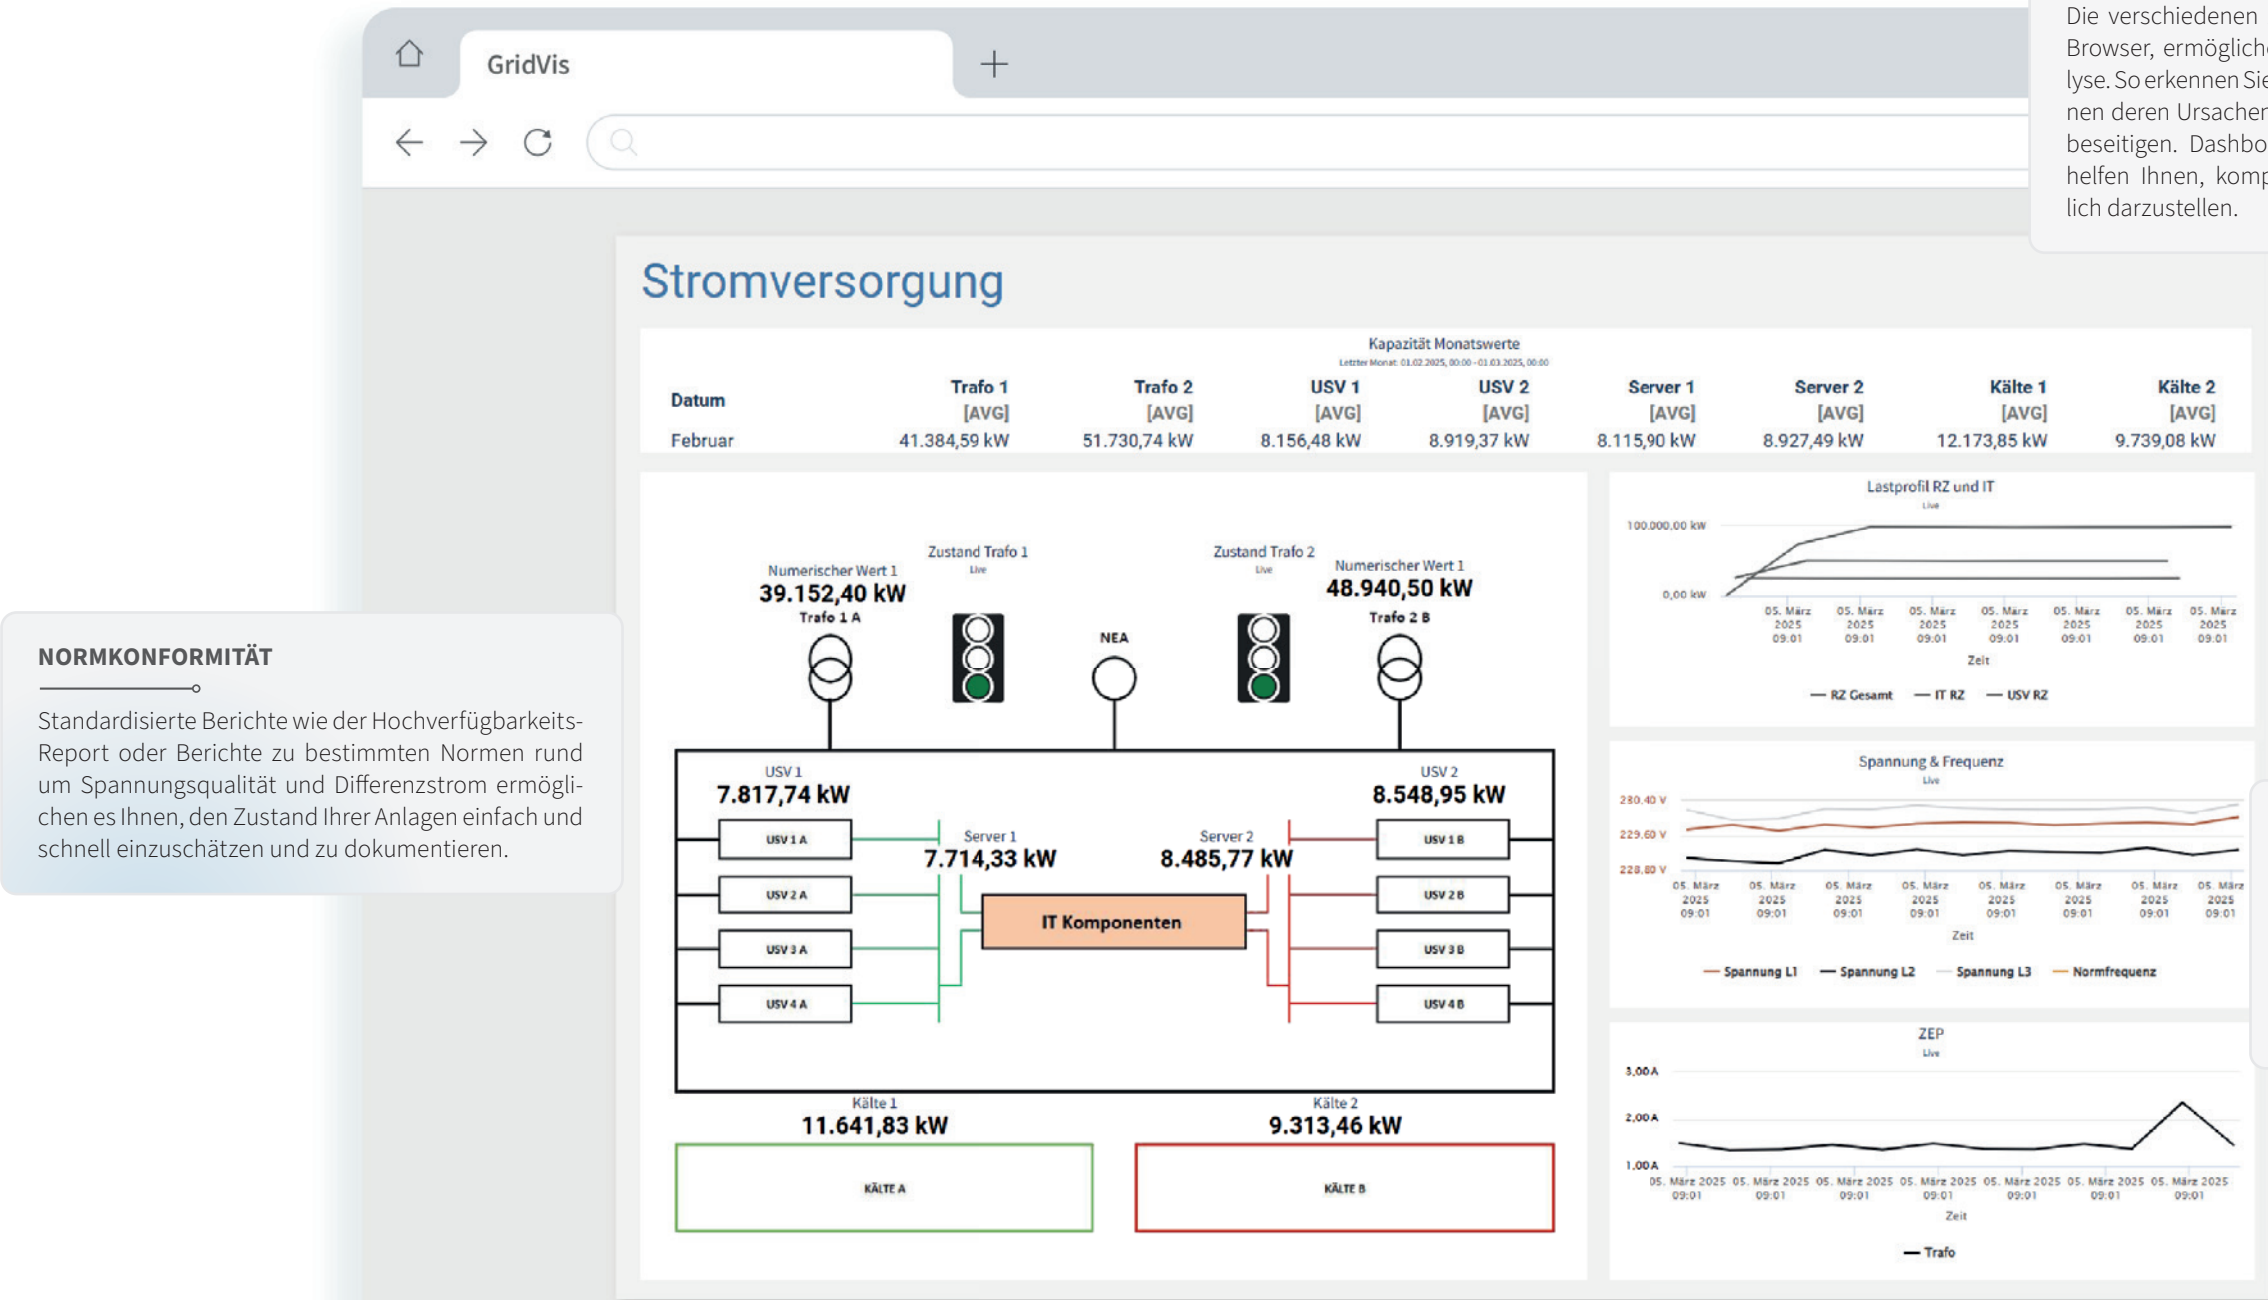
GridVis

Die verschiedenen Browser, ermöglich lyse. So erkennen Sie nen deren Ursacher beseitigen. Dashbo helfen Ihnen, komp lich darzustellen.

Stromversorgung

Kapazität Monatswerte
Letzter Monat: 01.02.2025, 00:00 - 01.03.2025, 00:00

| Datum | Trafo 1 [AVG] | Trafo 2 [AVG] | USV 1 [AVG] | USV 2 [AVG] | Server 1 [AVG] | Server 2 [AVG] | Kälte 1 [AVG] | Kälte 2 [AVG] |
|---|---|---|---|---|---|---|---|---|
| Februar | 41.384,59 kW | 51.730,74 kW | 8.156,48 kW | 8.919,37 kW | 8.115,90 kW | 8.927,49 kW | 12.173,85 kW | 9.739,08 kW |

Numerischer Wert 1
39.152,40 kW
Trafo 1 A
Zustand Trafo 1
Live
NEA
Zustand Trafo 2
Live
Numerischer Wert 1
48.940,50 kW
Trafo 2 B
USV 1
7.817,74 kW
USV 2
8.548,95 kW
USV 1 A
USV 2 A
USV 3 A
USV 4 A
Server 1
7.714,33 kW
Server 2
8.485,77 kW
IT Komponenten
USV 1 B
USV 2 B
USV 3 B
USV 4 B
Kälte 1
11.641,83 kW
Kälte 2
9.313,46 kW
KÄLTE A
KÄLTE B

Lastprofil RZ und IT
Live
100.000,00 kW
0,00 kW
05. März 2025 09:01
Zeit
RZ Gesamt IT RZ USV RZ

Spannung & Frequenz
Live
230.40 V
229.60 V
228.80 V
05. März 2025 09:01
Zeit
Spannung L1 Spannung L2 Spannung L3 Normfrequenz

ZEP
Live
3,00 A
2,00 A
1,00 A
05. März 2025 09:01
Zeit
Trafo

NORMKONFORMITÄT

Standardisierte Berichte wie der Hochverfügbarkeits-Report oder Berichte zu bestimmten Normen rund um Spannungsqualität und Differenzstrom ermöglichen es Ihnen, den Zustand Ihrer Anlagen einfach und schnell einzuschätzen und zu dokumentieren.